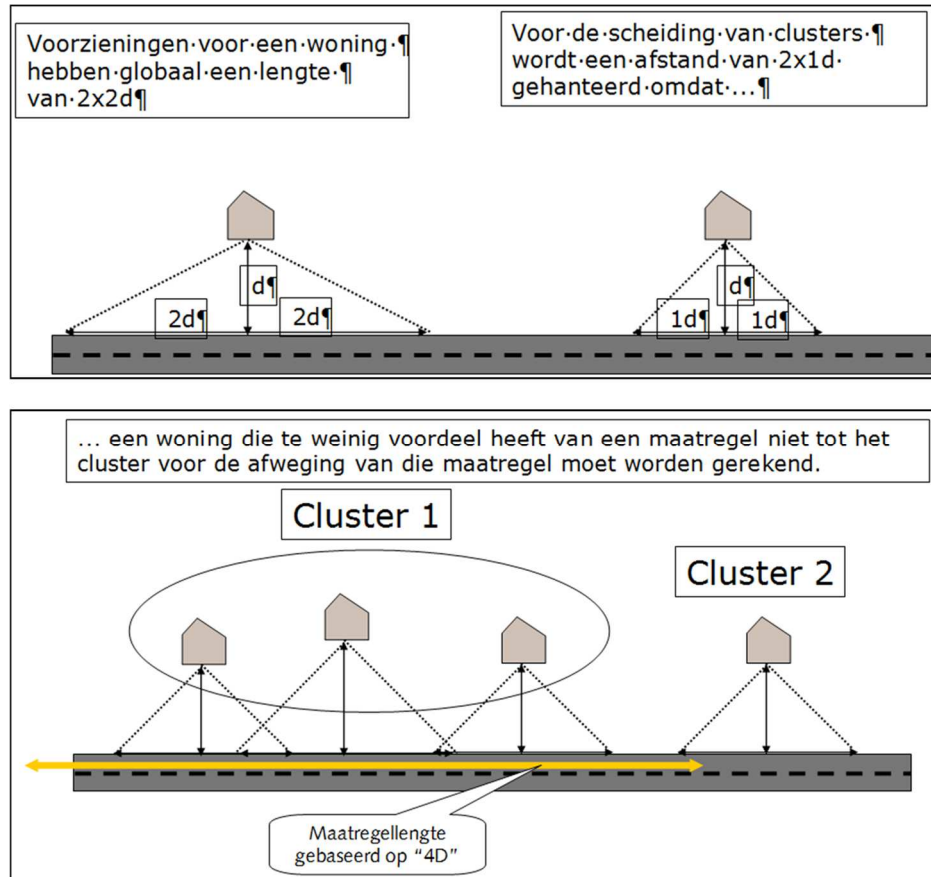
Voorzieningen·voor·een·woning·¶ hebben·globaal·een·lengte·¶ van·2x2d¶

Voor·de·scheiding·van·clusters·¶ wordt·een·afstand·van·2x1d· gehanteerd·omdat·...¶

d¶

2d¶

2d¶

d¶

1d¶

1d¶

... een woning die te weinig voordeel heeft van een maatregel niet tot het cluster voor de afweging van die maatregel moet worden gerekend.

Cluster 1

Cluster 2

Maatregellengte gebaseerd op "4D"